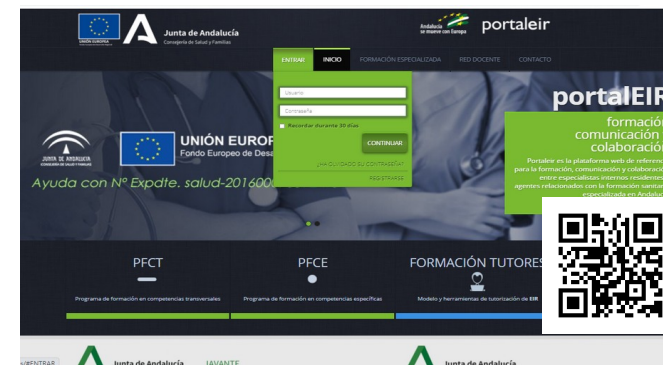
UNIÓN EUROPEA

Junta de Andalucía
Consejería de Salud y Familias

Andalucía se mueve con Europa

portaleir

ENTRAR

INICIO

FORMACIÓN ESPECIALIZADA

RED DOCENTE

CONTACTO

Usuario

Contraseña

Recordar durante 30 días

CONTINUAR

¿Ha olvidado su contraseña?

REGISTRARSE

portalEIR

formación
comunicación
colaboración

Portaleir es la plataforma web de referencia para la formación, comunicación y colaboración entre especialistas internos residentes y agentes relacionados con la formación sanitaria especializada en Andalucía

JUNTA DE ANDALUCIA
CONSEJERIA DE SALUD Y FAMILIAS

UNIÓN EUROP

Fondo Europeo de Desa

Ayuda con Nº Expdte. salud-201600

PFCT

Programa de formación en competencias transversales

PFCE

Programa de formación en competencias específicas

FORMACIÓN TUTORES

Modelo y herramientas de tutorización de EIR

ENTRAR

Junta de Andalucía

AVANTE

Junta de Andalucía